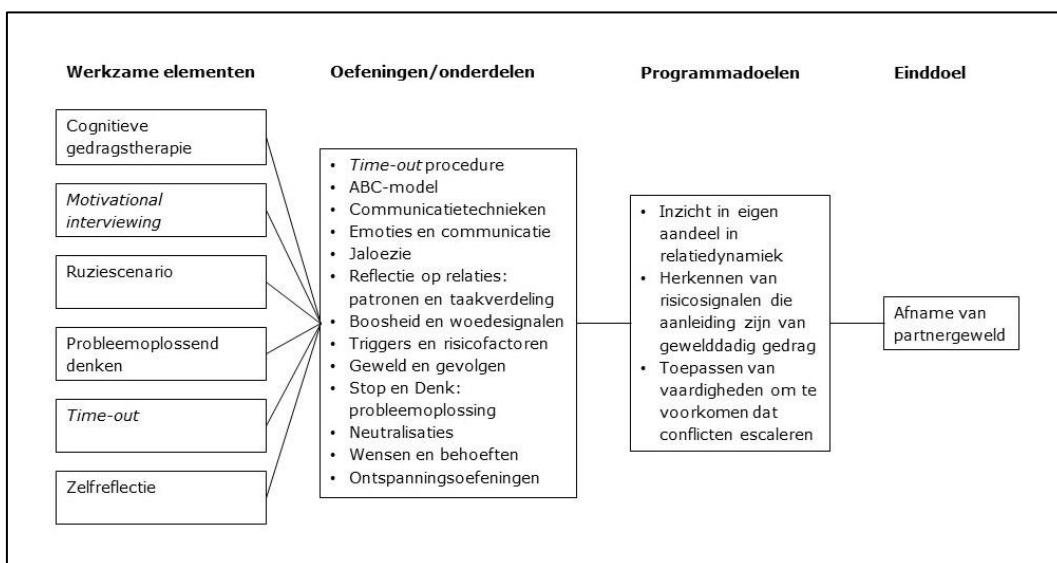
Werkzame elementen

Cognitieve gedragstherapie

Motivational interviewing

Ruziescenario

Probleemoplossend denken

Time-out

Zelfreflectie

Oefeningen/onderdelen

- Time-out procedure
- ABC-model
- Communicatietechnieken
- Emoties en communicatie
- Jaloezie
- Reflectie op relaties: patronen en taakverdeling
- Boosheid en woedesignalen
- Triggers en risicofactoren
- Geweld en gevolgen
- Stop en Denk: probleemoplossing
- Neutralisaties
- Wensen en behoeften
- Ontspanningsoefeningen

Programmadoelen

- Inzicht in eigen aandeel in relatiedynamiek
- Herkennen van risicosignalen die aanleiding zijn van gewelddadig gedrag
- Toepassen van vaardigheden om te voorkomen dat conflicten escaleren

Einddoel

Afname van partnergeweld